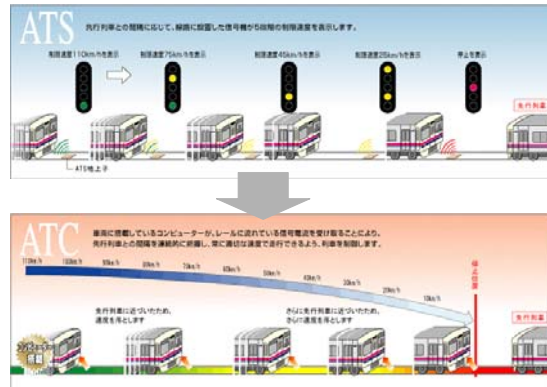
ATS

先行列車との間隔に応じて、線路に設置した信号機が5段階の制限速度を表示します。

制限速度110km/hを表示

制限速度75km/hを表示

制限速度45km/hを表示

制限速度25km/hを表示

停止を表示

先行列車

ATS地上子

ATC

車両に搭載しているコンピューターが、レールに流れている信号電流を受け取ることにより、先行列車との間隔を連続的に把握し、常に適切な速度で走行できるよう、列車を制御します。

110km/h

100km/h

90km/h

80km/h

70km/h

60km/h

50km/h

30km/h

20km/h

10km/h

停止位置

先行列車に近づいたため、速度を落とします

さらに先行列車に近づいたため、さらに速度を落とします

先行列車

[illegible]